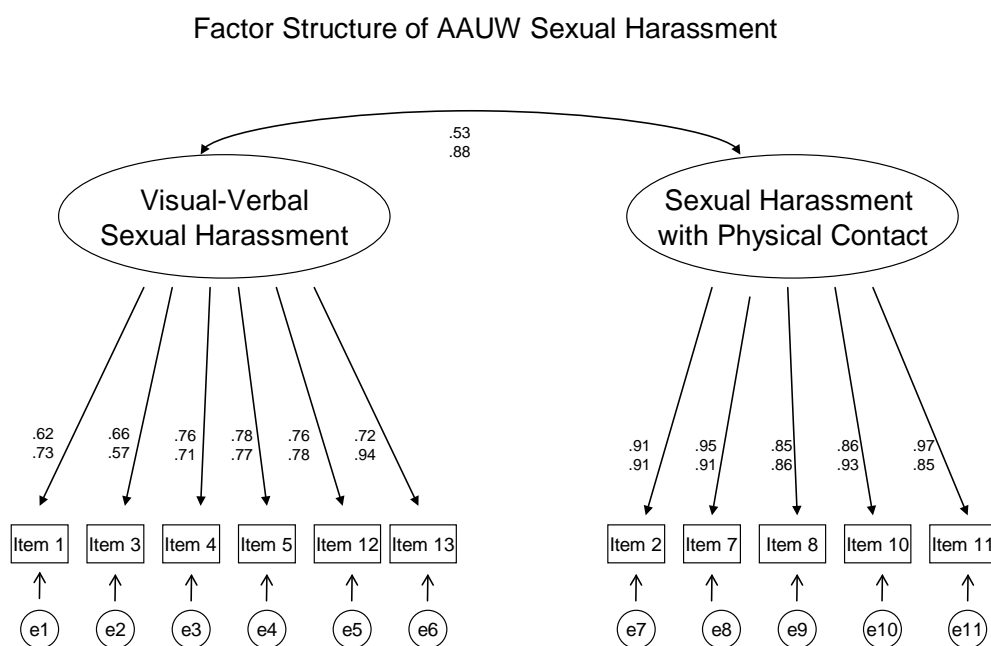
Factor Structure of AAUW Sexual Harassment

.53
.88

Visual-Verbal Sexual Harassment

Sexual Harassment with Physical Contact

.62
.73

.66
.57

.76
.71

.78
.77

.76
.78

.72
.94

.91
.91

.95
.91

.85
.86

.86
.93

.97
.85

Item 1 Item 3 Item 4 Item 5 Item 12 Item 13

Item 2 Item 7 Item 8 Item 10 Item 11

e1 e2 e3 e4 e5 e6

e7 e8 e9 e10 e11